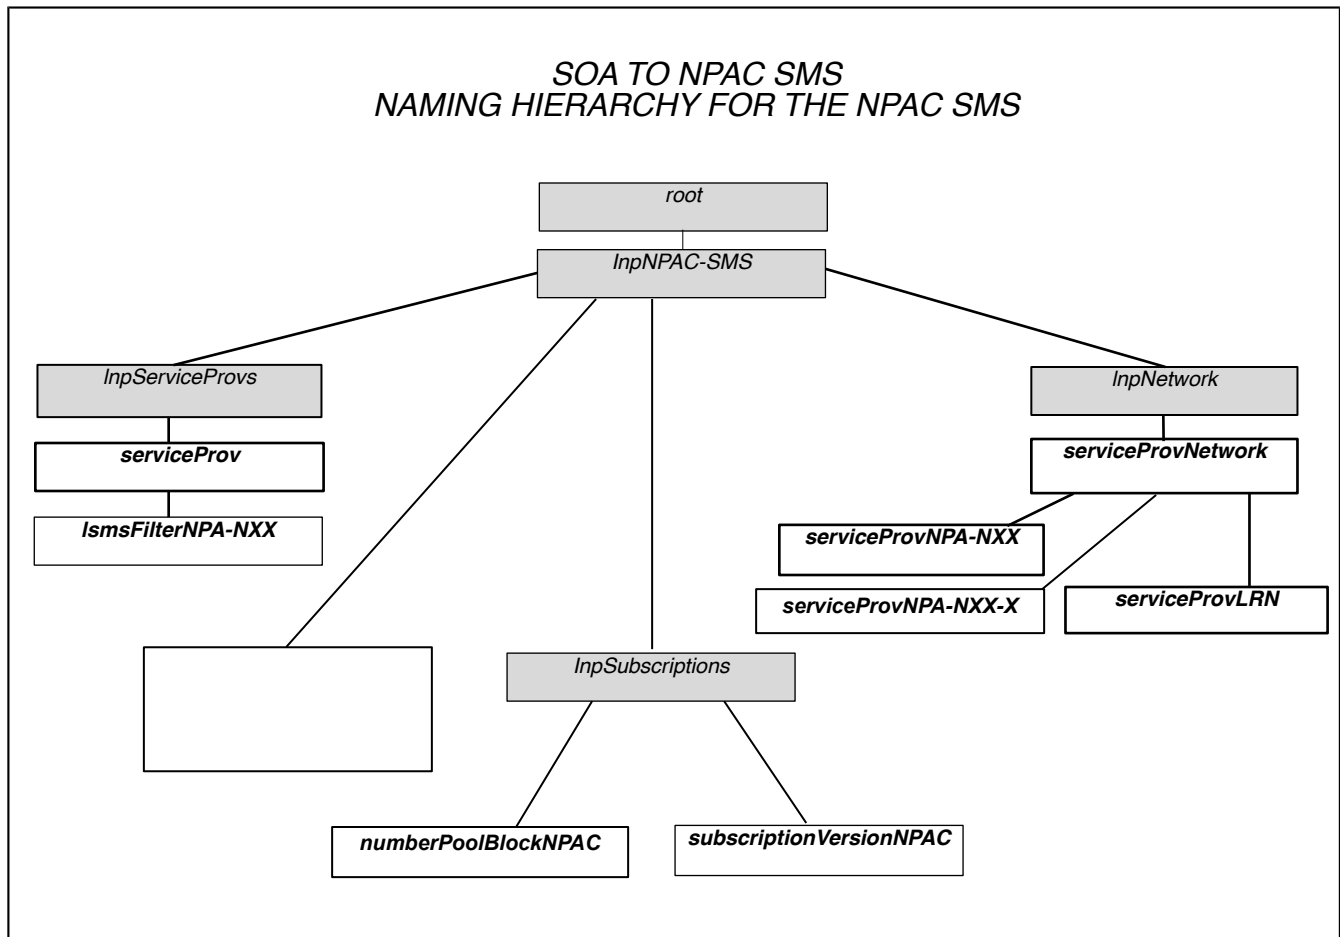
SOA TO NPAC SMS
NAMING HIERARCHY FOR THE NPAC SMS

root

lnpNPAC-SMS

lnpServiceProvs

serviceProv

lsmsFilterNPA-NXX

lnpNetwork

serviceProvNetwork

serviceProvNPA-NXX

serviceProvNPA-NXX-X

serviceProvLRN

lnpSubscriptions

numberPoolBlockNPAC

subscriptionVersionNPAC